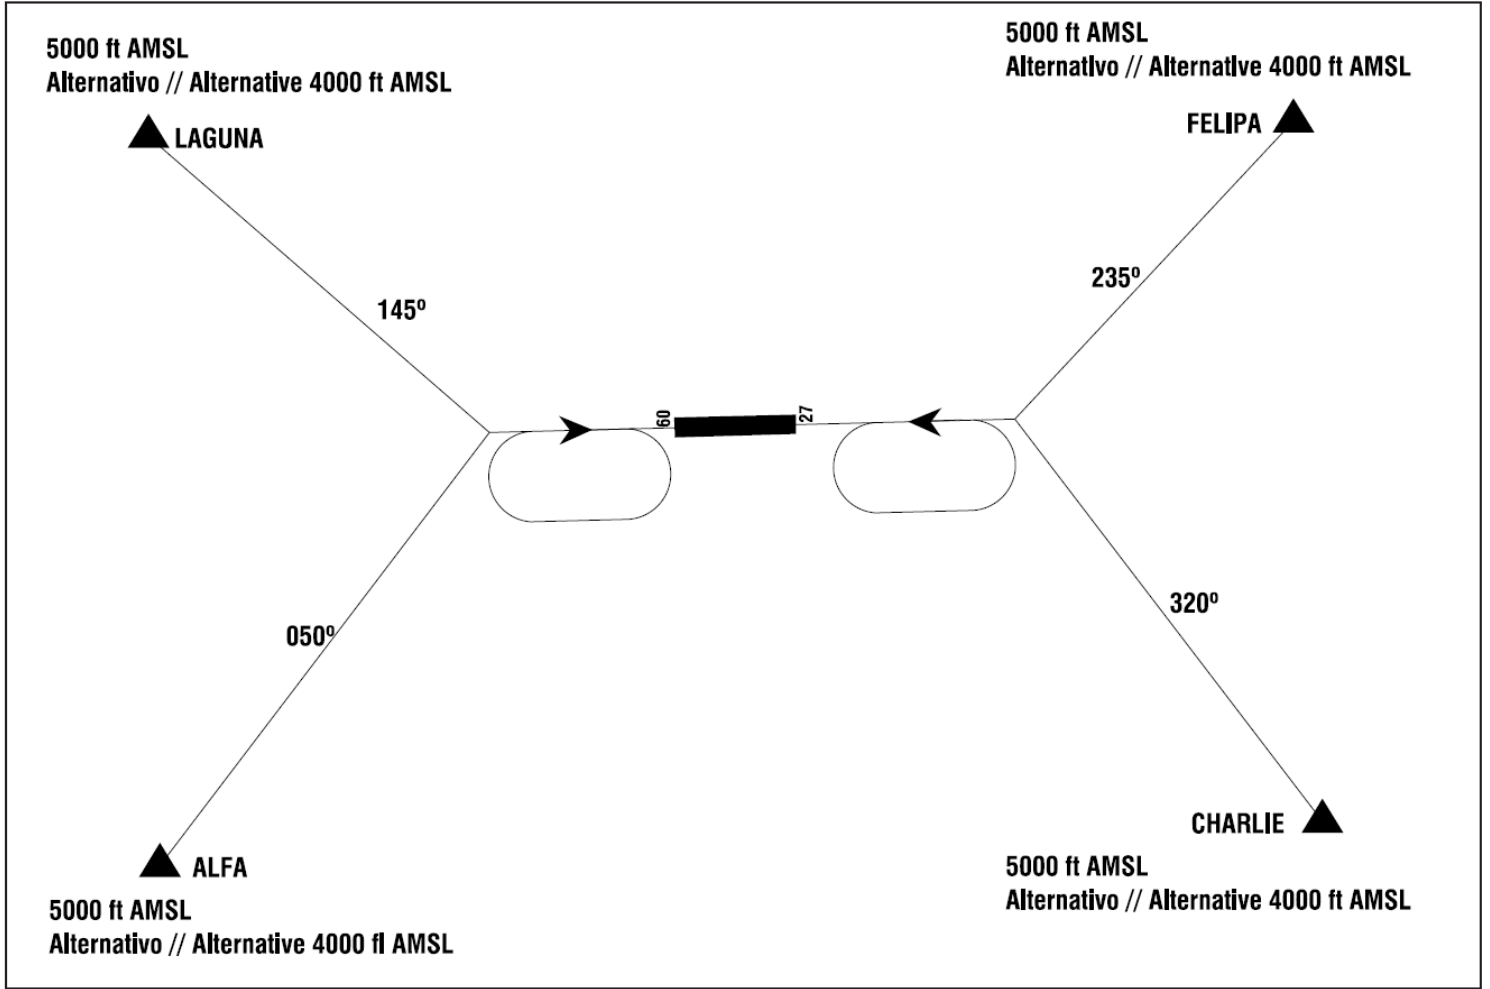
5000 ft AMSL
Alternativo // Alternative 4000 ft AMSL

LAGUNA

5000 ft AMSL
Alternativo // Alternative 4000 ft AMSL

FELIPA

145º

235º

60

27

050º

320º

ALFA

5000 ft AMSL
Alternativo // Alternative 4000 fl AMSL

CHARLIE

5000 ft AMSL
Alternativo // Alternative 4000 ft AMSL